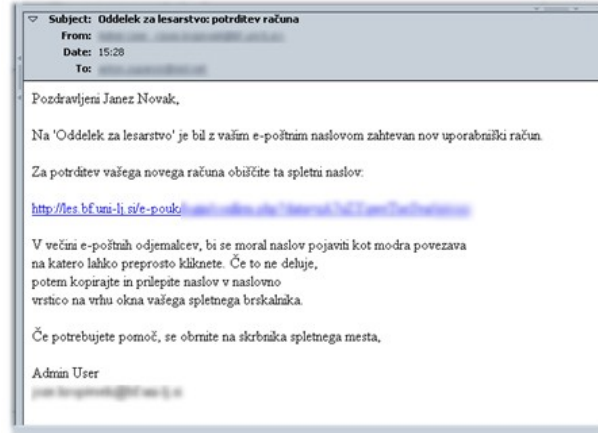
Subject: Oddelek za lesarstvo: potrditev računa
From: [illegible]
Date: 15:28
To: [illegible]

Pozdravljeni Janez Novak,

Na 'Oddelek za lesarstvo' je bil z vašim e-poštnim naslovom zahtevan nov uporabniški račun.

Za potrditev vašega novega računa obiščite ta spletni naslov:

http://les.bf.uni-lj.si/e-pouk/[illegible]

V večini e-poštnih odjemalcev, bi se moral naslov pojaviti kot modra povezava na katero lahko preprosto kliknete. Če to ne deluje, potem kopirajte in prilepite naslov v naslovno vrstico na vrhu okna vašega spletnega brskalnika.

Če potrebujete pomoč, se obrnite na skrbnika spletnega mesta,

Admin User
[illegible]